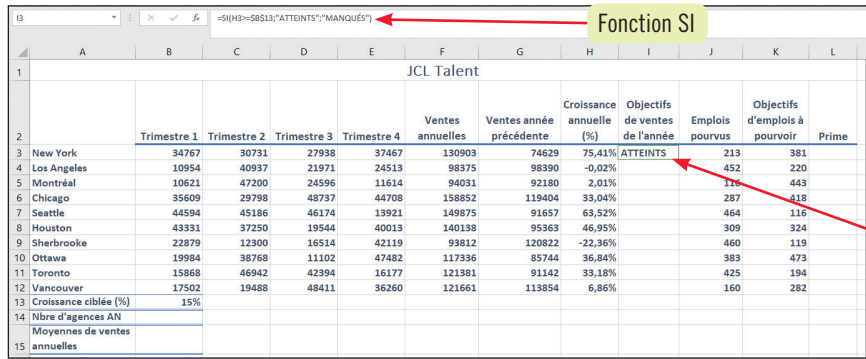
I3
$f_x$
=SI(H3>=$B$13;"ATTEINTS";"MANQUÉS")
Fonction SI

| | A | B | C | D | E | F | G | H | I | J | K | L |
|---|---|---|---|---|---|---|---|---|---|---|---|---|
| 1 | | | | | | JCL Talent | | | | | | |
| 2 | | Trimestre 1 | Trimestre 2 | Trimestre 3 | Trimestre 4 | Ventes annuelles | Ventes année précédente | Croissance annuelle (%) | Objectifs de ventes de l'année | Emplois pourvus | Objectifs d'emplois à pourvoir | Prime |
| 3 | New York | 34767 | 30731 | 27938 | 37467 | 130903 | 74629 | 75,41% | ATTEINTS | 213 | 381 | |
| 4 | Los Angeles | 10954 | 40937 | 21971 | 24513 | 98375 | 98390 | -0,02% | | 452 | 220 | |
| 5 | Montréal | 10621 | 47200 | 24596 | 11614 | 94031 | 92180 | 2,01% | | 116 | 443 | |
| 6 | Chicago | 35609 | 29798 | 48737 | 44708 | 158852 | 119404 | 33,04% | | 287 | 418 | |
| 7 | Seattle | 44594 | 45186 | 46174 | 13921 | 149875 | 91657 | 63,52% | | 464 | 116 | |
| 8 | Houston | 43331 | 37250 | 19544 | 40013 | 140138 | 95363 | 46,95% | | 309 | 324 | |
| 9 | Sherbrooke | 22879 | 12300 | 16514 | 42119 | 93812 | 120822 | -22,36% | | 460 | 119 | |
| 10 | Ottawa | 19984 | 38768 | 11102 | 47482 | 117336 | 85744 | 36,84% | | 383 | 473 | |
| 11 | Toronto | 15868 | 46942 | 42394 | 16177 | 121381 | 91142 | 33,18% | | 425 | 194 | |
| 12 | Vancouver | 17502 | 19488 | 48411 | 36260 | 121661 | 113854 | 6,86% | | 160 | 282 | |
| 13 | Croissance ciblée (%) | 15% | | | | | | | | | | |
| 14 | Nbre d'agences AN | | | | | | | | | | | |
| 15 | Moyennes de ventes annuelles | | | | | | | | | | | |